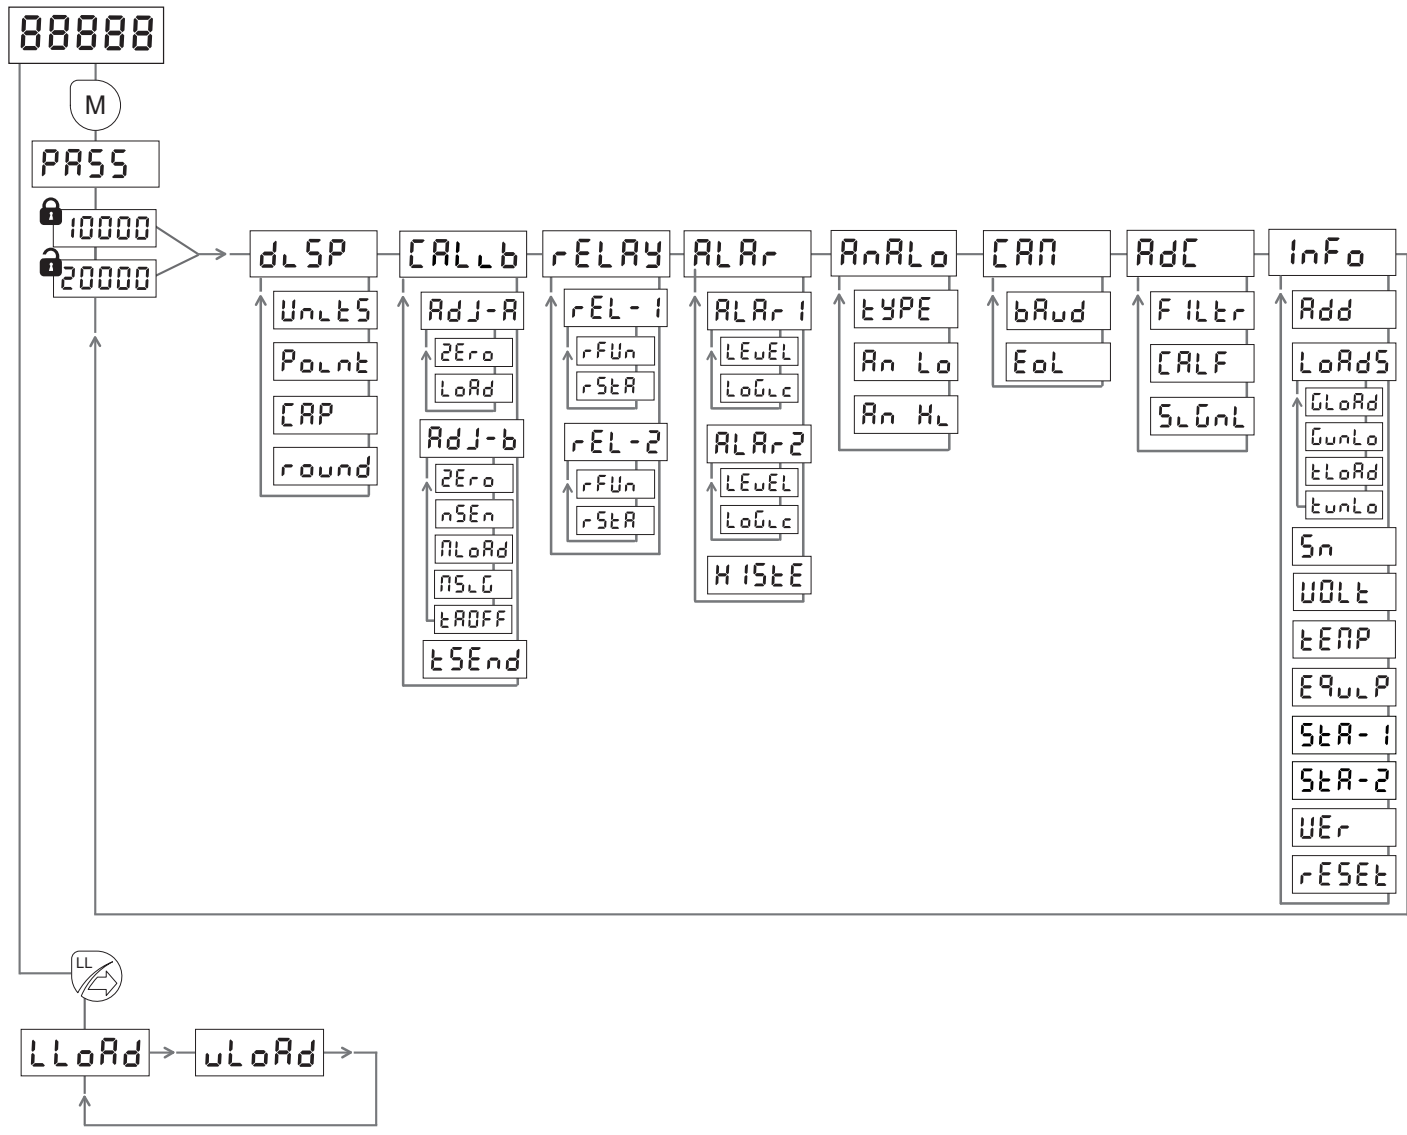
88888

M

PASS

10000

20000

dLSP

UnitS

Point

CAP

round

CALib

AdJ-A

ZEro

LoAd

AdJ-b

ZEro

nSEn

MLoAd

MSiG

tAOFF

tSEnd

rELAY

rEL-1

rFUn

rStA

rEL-2

rFUn

rStA

ALAr

ALAr1

LEuEL

LoGic

ALAr2

LEuEL

LoGic

HIStE

AnALo

tYPE

An Lo

An Hi

CAN

bAud

EoL

AdC

FILtr

CALF

SiGnL

InFo

Add

LoAdS

GLoAd

GunLo

tLoAd

tunLo

Sn

UOLt

tEMP

EQuiP

StA-1

StA-2

UEr

rESEt

LL

LLoAd

uLoAd